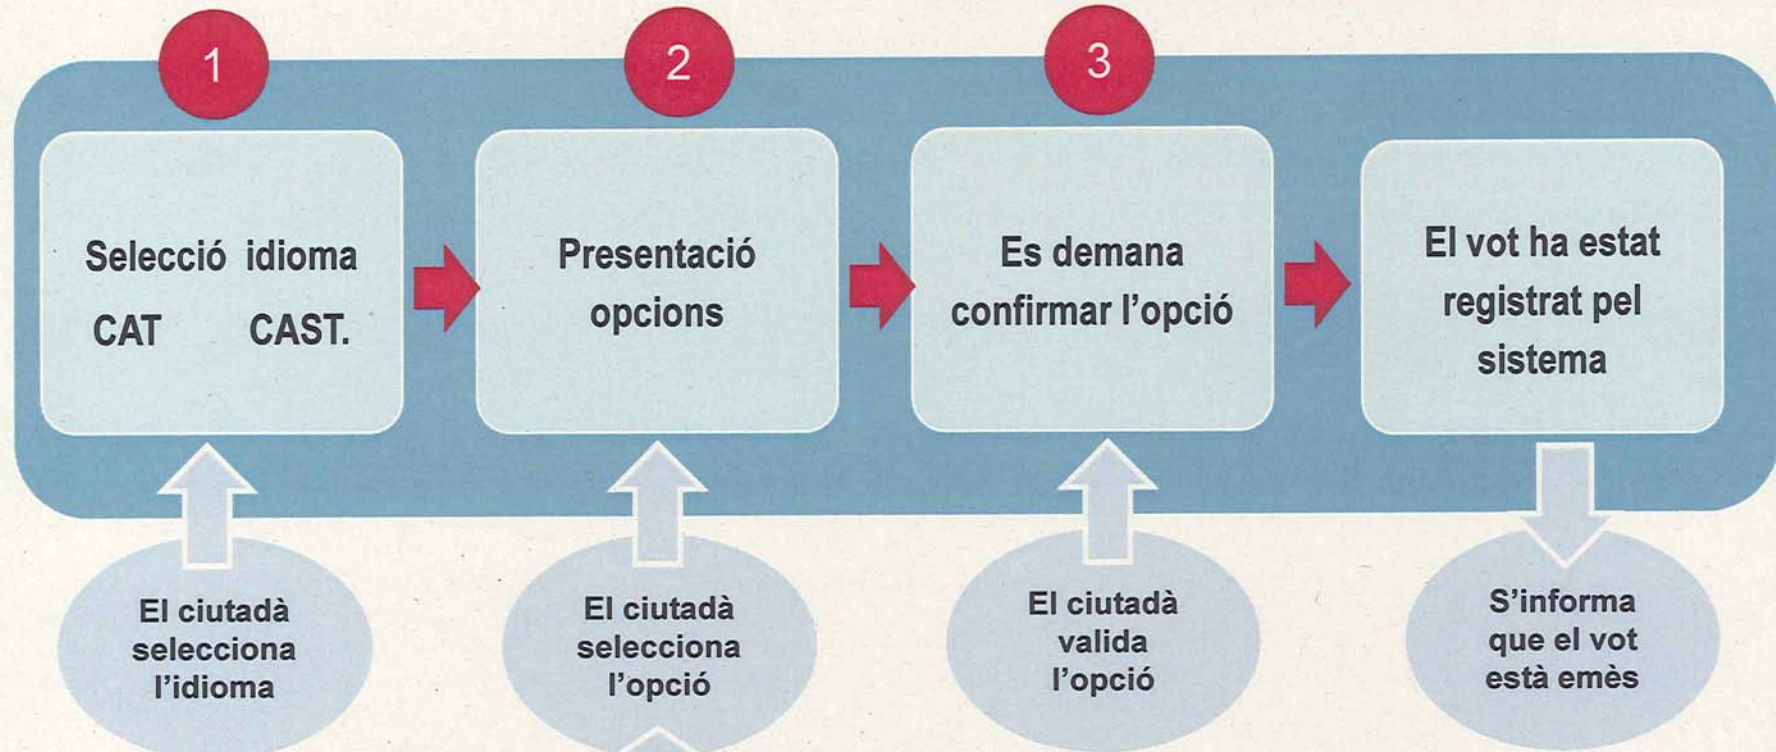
1

2

3

Selecció idioma
CAT CAST.

Presentació opcions

Es demana confirmar l'opció

El vot ha estat registrat pel sistema

El ciutadà selecciona l'idioma

El ciutadà selecciona l'opció

El ciutadà valida l'opció

S'informa que el vot està emès